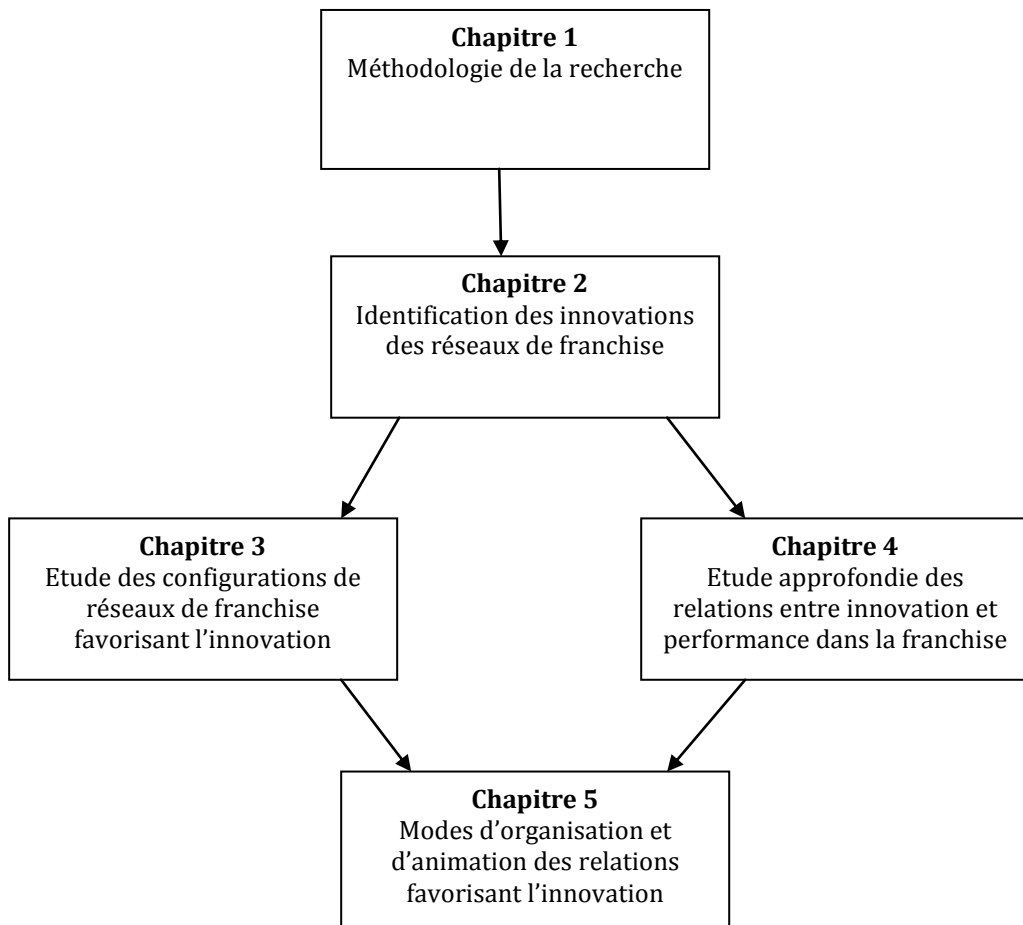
Chapitre 1
Méthodologie de la recherche

Chapitre 2
Identification des innovations des réseaux de franchise

Chapitre 3
Etude des configurations de réseaux de franchise favorisant l'innovation

Chapitre 4
Etude approfondie des relations entre innovation et performance dans la franchise

Chapitre 5
Modes d'organisation et d'animation des relations favorisant l'innovation